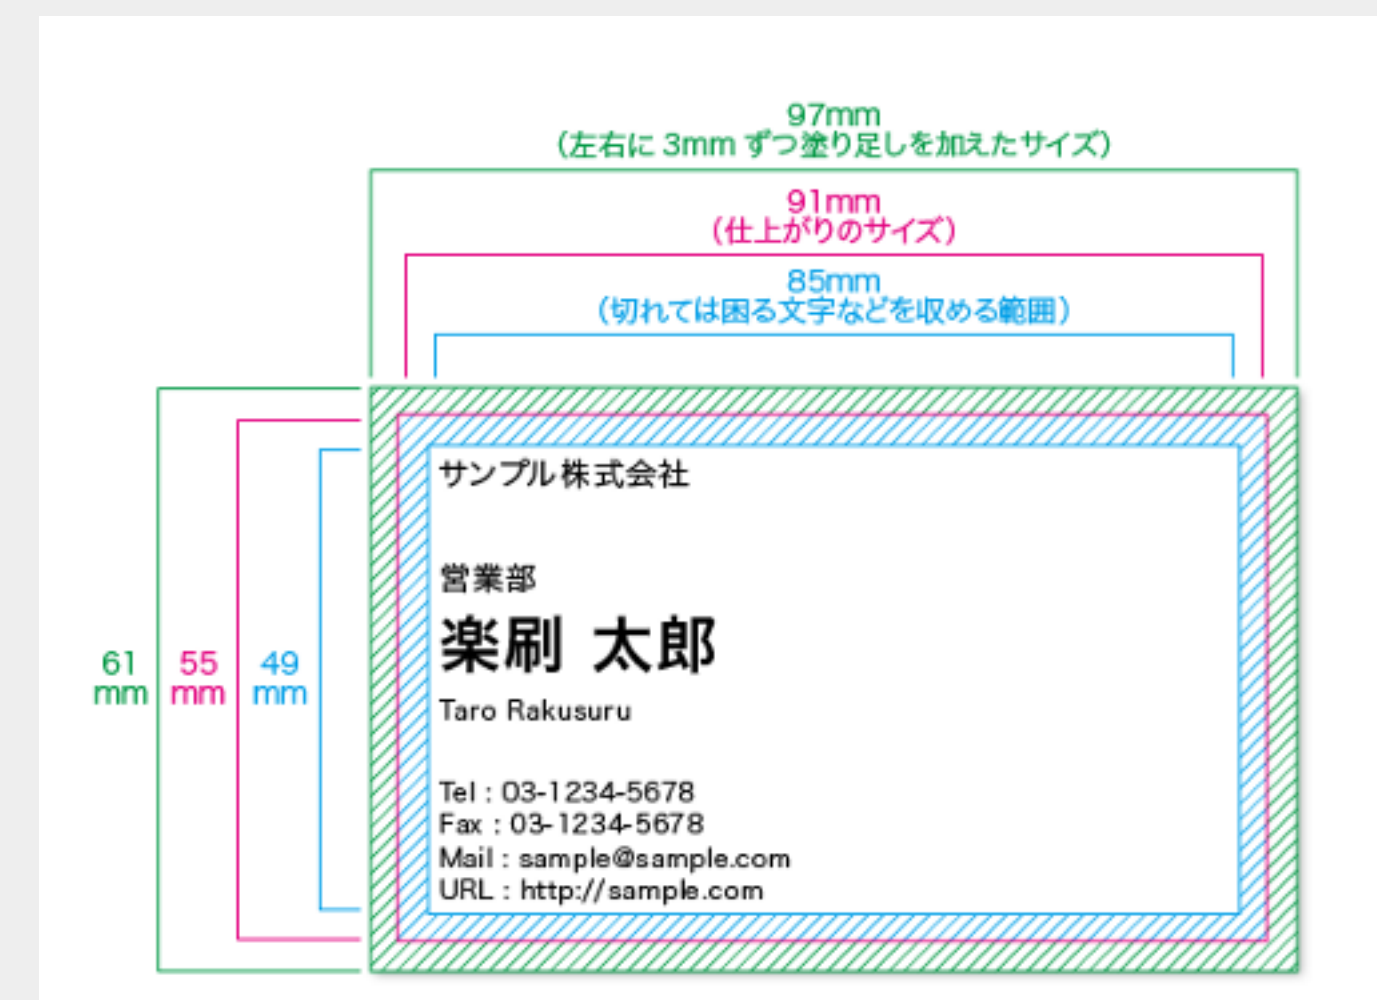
97mm
（左右に 3mm ずつ塗り足しを加えたサイズ）

91mm
（仕上がりのサイズ）

85mm
（切れては困る文字などを収める範囲）

61 mm

55 mm

49 mm

サンプル株式会社

営業部

楽刷 太郎

Taro Rakusuru

Tel : 03-1234-5678
Fax : 03-1234-5678
Mail : sample@sample.com
URL : http://sample.com